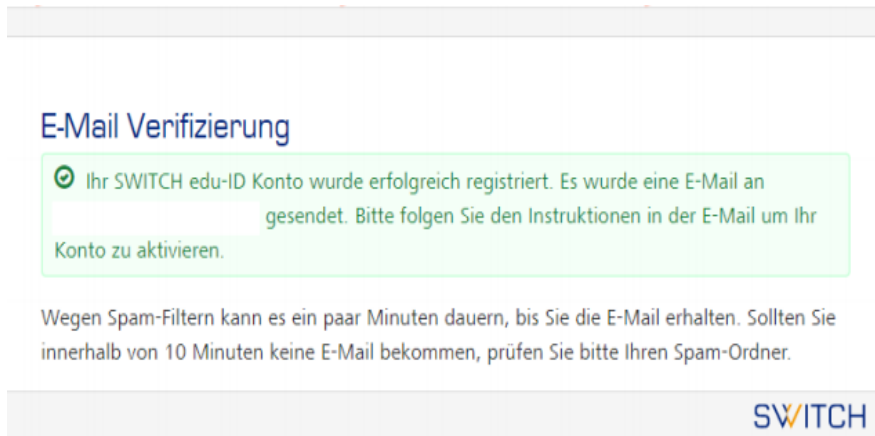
E-Mail Verifizierung

Ihr SWITCH edu-ID Konto wurde erfolgreich registriert. Es wurde eine E-Mail an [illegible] gesendet. Bitte folgen Sie den Instruktionen in der E-Mail um Ihr Konto zu aktivieren.

Wegen Spam-Filtern kann es ein paar Minuten dauern, bis Sie die E-Mail erhalten. Sollten Sie innerhalb von 10 Minuten keine E-Mail bekommen, prüfen Sie bitte Ihren Spam-Ordner.

SWITCH